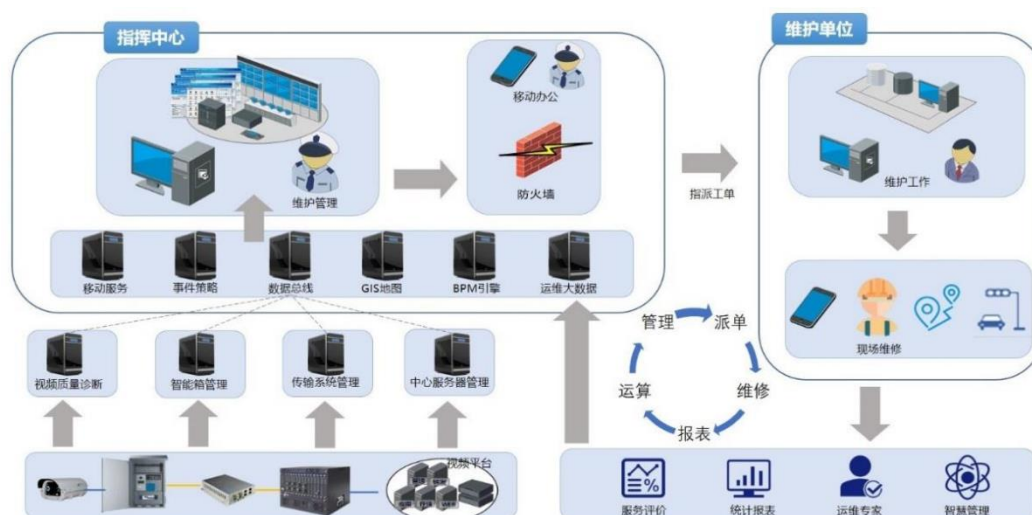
指挥中心

维护管理

移动办公

防火墙

移动服务
事件策略
数据总线
GIS地图
BPM引擎
运维大数据

指派工单

维护单位

维护工作

现场维修

管理
派单
维修
报表
运算

视频质量诊断
智能箱管理
传输系统管理
中心服务器管理

视频平台

服务评价
统计报表
运维专家
智慧管理